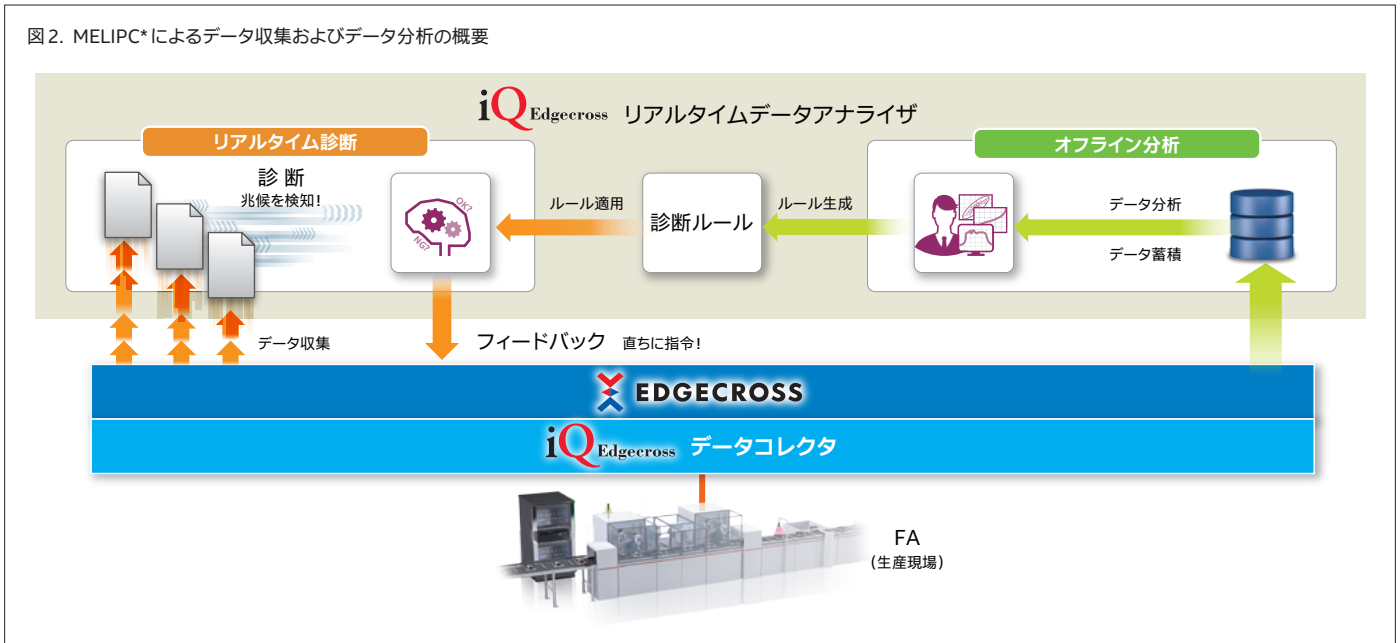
図2. MELIPC*によるデータ収集およびデータ分析の概要

iQ Edgecross リアルタイムデータアナライザ

リアルタイム診断

診 断
兆候を検知!

OK?
NG?

ルール適用

診断ルール

ルール生成

オフライン分析

データ分析

データ蓄積

データ収集

フィードバック 直ちに指令!

EDGECROSS

iQ Edgecross データコレクタ

FA
(生産現場)